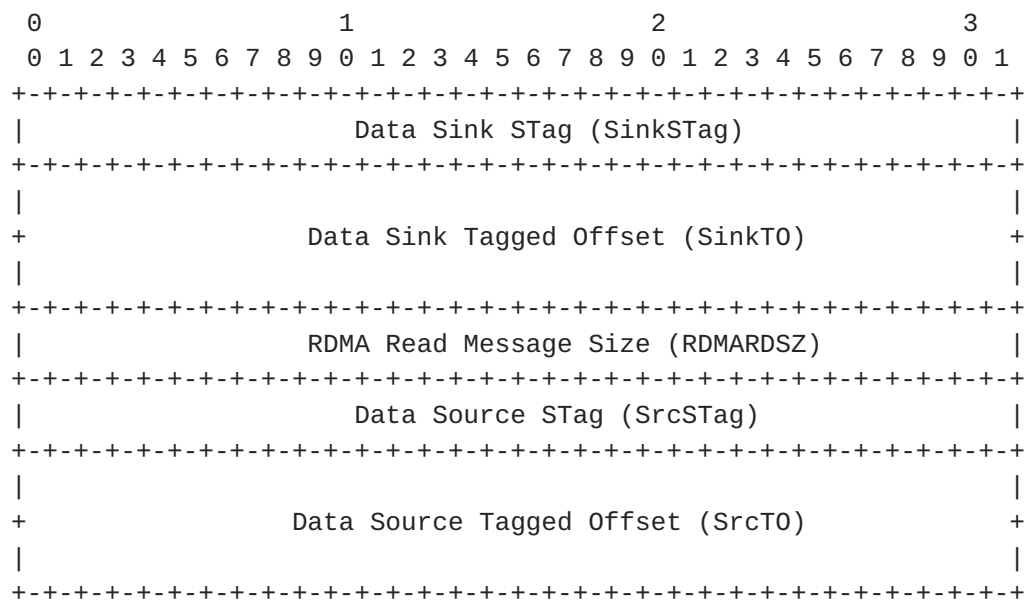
0 1 2 3
0 1 2 3 4 5 6 7 8 9 0 1 2 3 4 5 6 7 8 9 0 1 2 3 4 5 6 7 8 9 0 1

| Data Sink STag (SinkSTag) |
|---|
| Data Sink Tagged Offset (SinkTO) |
| RDMA Read Message Size (RDMARDSZ) |
| Data Source STag (SrcSTag) |
| Data Source Tagged Offset (SrcTO) |